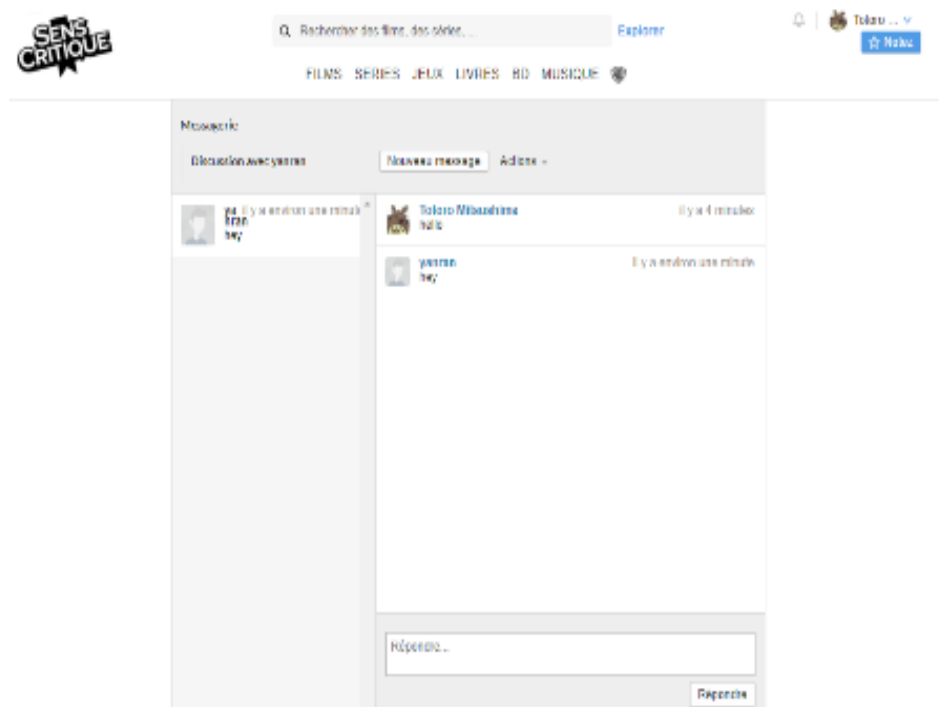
SENS CRITIQUE

Rechercher des films, des séries...

Explorer

Tokoro ...

☆ Noter

FILMS SÉRIES JEUX LIVRES BD MUSIQUE

Messagerie

Discussion avec ywnnn

Nouveau message

Actions

ya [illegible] Il y a environ une minute
hey

Tokoro Mibashima Il y a 4 minutes
hello

ywnnn Il y a environ une minute
hey

Répondre...

Répondre